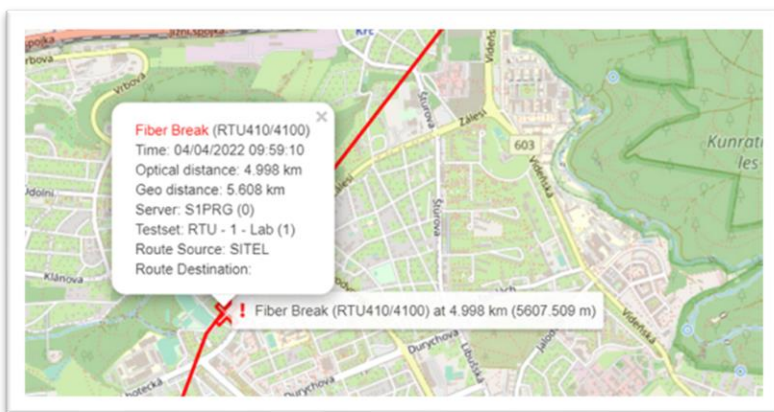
×
Fiber Break (RTU410/4100)
Time: 04/04/2022 09:59:10
Optical distance: 4.998 km
Geo distance: 5.608 km
Server: S1PRG (0)
Testset: RTU - 1 - Lab (1)
Route Source: SITEL
Route Destination:

! Fiber Break (RTU410/4100) at 4.998 km (5607.509 m)

Vrbova
Štúrova
Zálesí
603
Videňská
Kunratický les
Údolní
Klánova
Durychova
Libušská
Jalodvorská
KFC